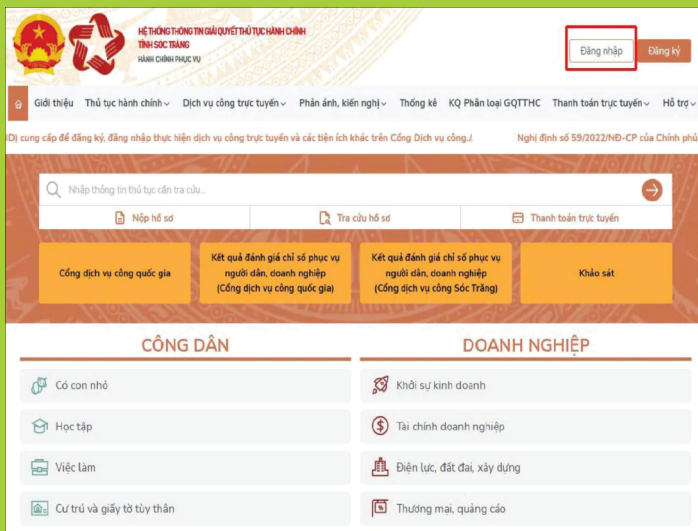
HỆ THỐNG THÔNG TIN GIẢI QUYẾT THỦ TỤC HÀNH CHÍNH TỈNH SÓC TRĂNG
HÀNH CHÍNH PHỤC VỤ

Đăng nhập
Đăng ký

Giới thiệu
Thủ tục hành chính
Dịch vụ công trực tuyến
Phản ánh, kiến nghị
Thống kê
KQ Phân loại GQTTHC
Thanh toán trực tuyến
Hỗ trợ

Đ) cung cấp để đăng ký, đăng nhập thực hiện dịch vụ công trực tuyến và các tiện ích khác trên Cổng Dịch vụ công../
Nghị định số 59/2022/NĐ-CP của Chính phủ

Nhập thông tin thủ tục cần tra cứu...

Nộp hồ sơ
Tra cứu hồ sơ
Thanh toán trực tuyến

Cổng dịch vụ công quốc gia
Kết quả đánh giá chỉ số phục vụ người dân, doanh nghiệp (Cổng dịch vụ công quốc gia)
Kết quả đánh giá chỉ số phục vụ người dân, doanh nghiệp (Cổng dịch vụ công Sóc Trăng)
Khảo sát

CÔNG DÂN
Có con nhỏ
Học tập
Việc làm
Cư trú và giấy tờ tùy thân

DOANH NGHIỆP
Khởi sự kinh doanh
Tài chính doanh nghiệp
Điện lực, đất đai, xây dựng
Thương mại, quảng cáo